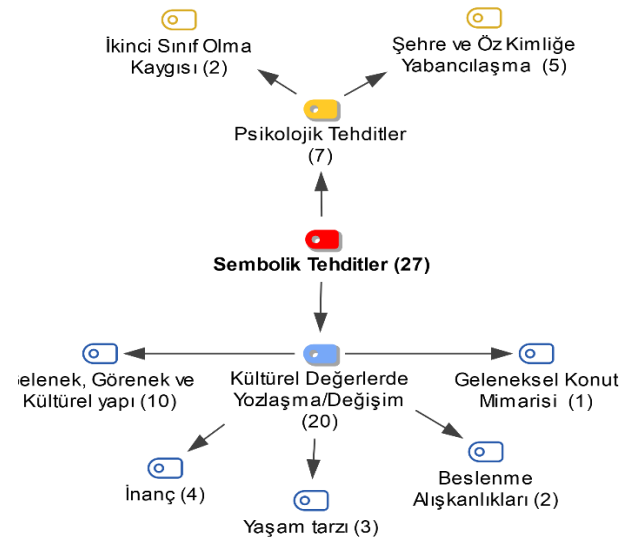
İkinci Sınıf Olma Kaygısı (2)

Şehre ve Öz Kimliğe Yabancılaşma (5)

Psikolojik Tehditler (7)

Sembolik Tehditler (27)

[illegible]elenek, Görenek ve Kültürel yapı (10)

Kültürel Değerlerde Yozlaşma/Değişim (20)

Geleneksel Konut Mimarisi (1)

İnanç (4)

Yaşam tarzı (3)

Beslenme Alışkanlıkları (2)